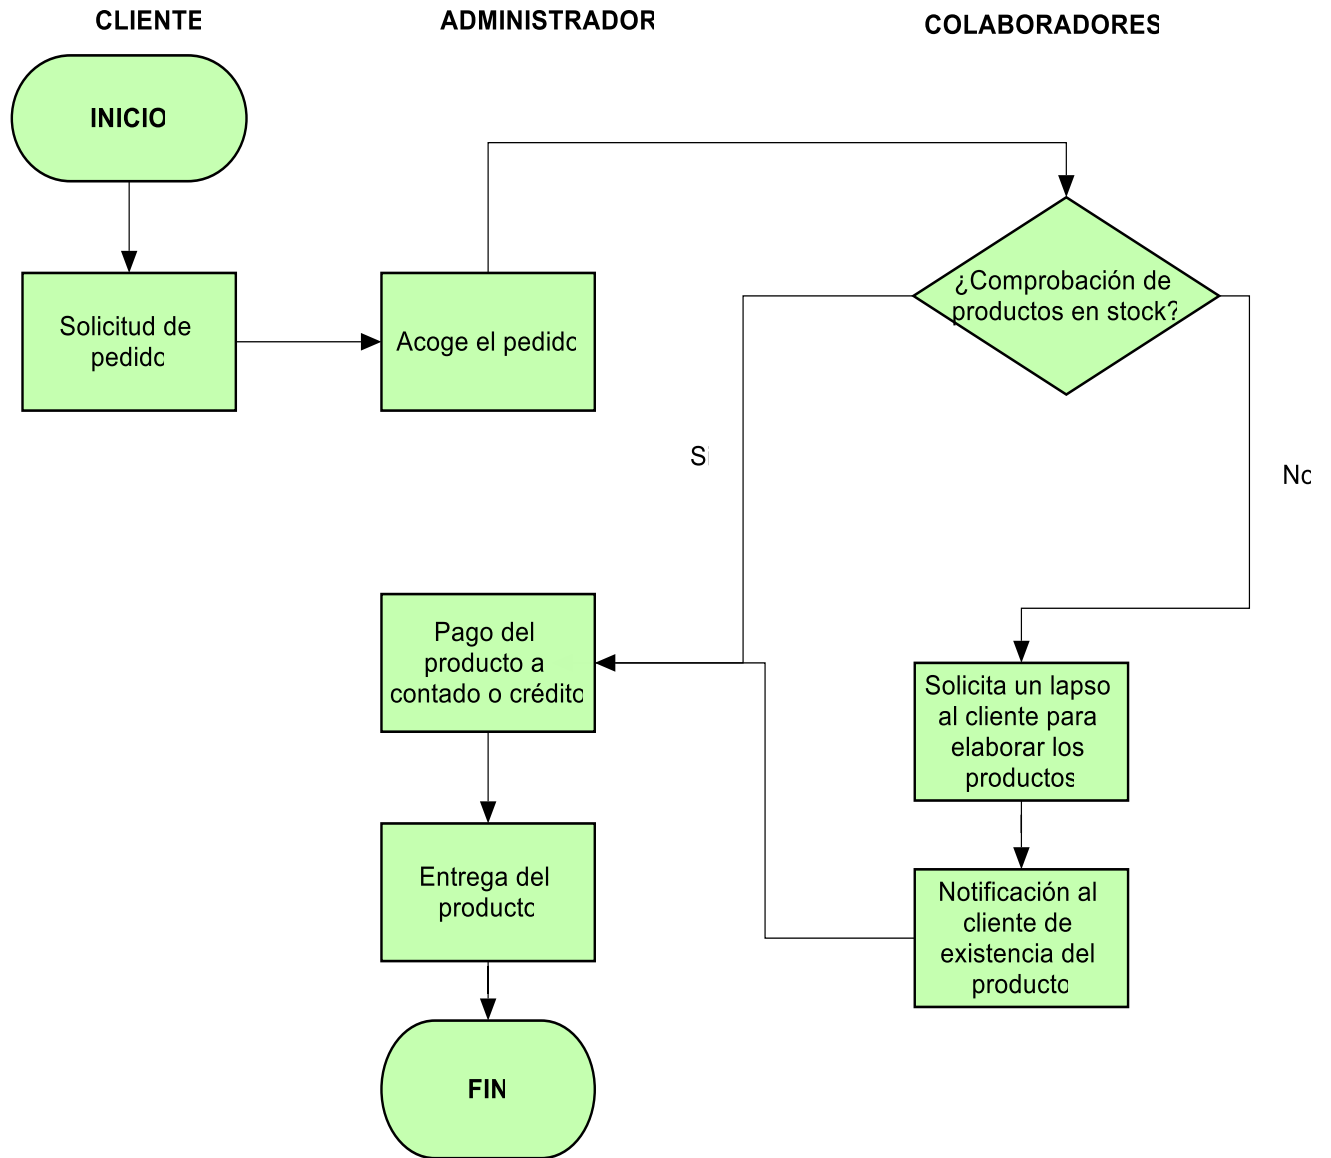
CLIENTE

ADMINISTRADOR

COLABORADORES

INICIO

Solicitud de pedido

Acoge el pedido

¿Comprobación de productos en stock?

Si

No

Pago del producto a contado o crédito

Solicita un lapso al cliente para elaborar los productos

Entrega del producto

Notificación al cliente de existencia del producto

FIN